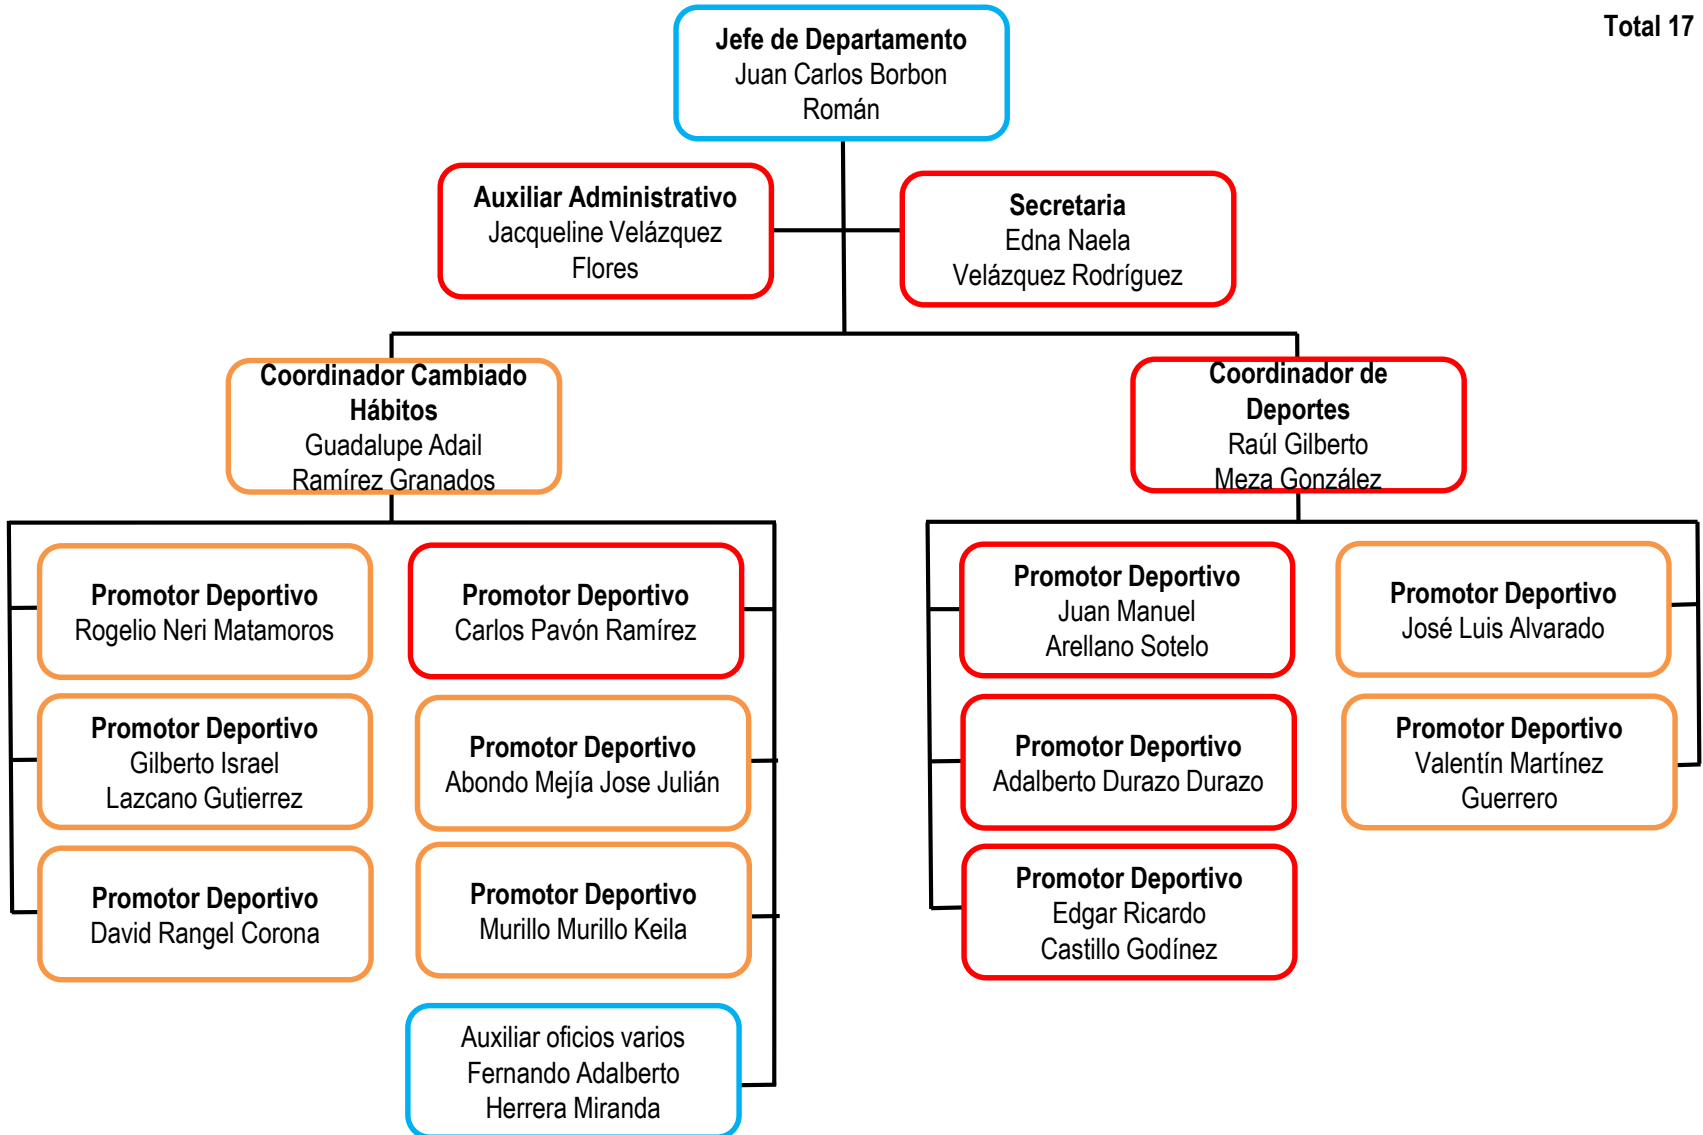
Total 17

**Jefe de Departamento**
Juan Carlos Borbon Román

**Auxiliar Administrativo**
Jacqueline Velázquez Flores

**Secretaria**
Edna Naela Velázquez Rodríguez

**Coordinador Cambiado Hábitos**
Guadalupe Adail Ramírez Granados

**Coordinador de Deportes**
Raúl Gilberto Meza González

**Promotor Deportivo**
Rogelio Neri Matamoros

**Promotor Deportivo**
Carlos Pavón Ramírez

**Promotor Deportivo**
Gilberto Israel Lazcano Gutierrez

**Promotor Deportivo**
Abondo Mejía Jose Julián

**Promotor Deportivo**
David Rangel Corona

**Promotor Deportivo**
Murillo Murillo Keila

Auxiliar oficios varios
Fernando Adalberto Herrera Miranda

**Promotor Deportivo**
Juan Manuel Arellano Sotelo

**Promotor Deportivo**
José Luis Alvarado

**Promotor Deportivo**
Adalberto Durazo Durazo

**Promotor Deportivo**
Valentín Martínez Guerrero

**Promotor Deportivo**
Edgar Ricardo Castillo Godínez